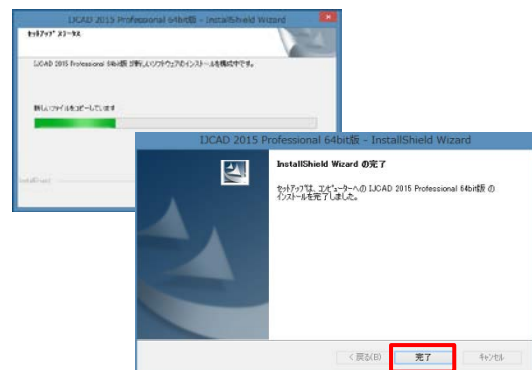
IJCAD 2015 Professional 64bit版 - InstallShield Wizard

セットアップ ステータス

IJCAD 2015 Professional 64bit版 が新しいソフトウェアのインストールを構成中です。

新しいファイルをコピーしています

InstallShield

IJCAD 2015 Professional 64bit版 - InstallShield Wizard

InstallShield Wizard の完了

セットアップは、コンピューターへの IJCAD 2015 Professional 64bit版 の インストールを完了しました。

< 戻る(B)

完了

キャンセル